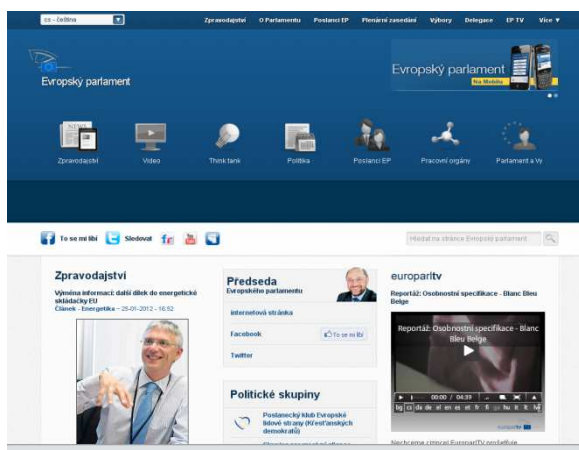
cs - čeština

Zpravodajství O Parlamentu Poslanci EP Plenární zasedání Výbory Delegace EP TV Více ▼

Evropský parlament

Evropský parlament
Na Mobilu

Zpravodajství Video Think tank Politika Poslanci EP Pracovní orgány Parlament a Vy

To se mi líbí Sledovat

Hledat na stránce Evropský parlament

Zpravodajství

Výměna informací: další dílek do energetické skládačky EU
Článek - Energetika - 25-01-2012 - 16:52

Předseda
Evropského parlamentu

Internetová stránka

Facebook
To se mi líbí

Twitter

Politické skupiny

Poslanecký klub Evropské lidové strany (Křesťanských demokratů)

europarltv

Reportáž: Osobnostní specifikace - Blanc Bleu Belge

Reportáž: Osobnostní specifikace - Blanc Bleu Belge

00:00 / 04:39

bg cs da de el en es et fi fr ga hu it lt lv

europarltv

Nechceme ztrácet EuroparlTV podívejte